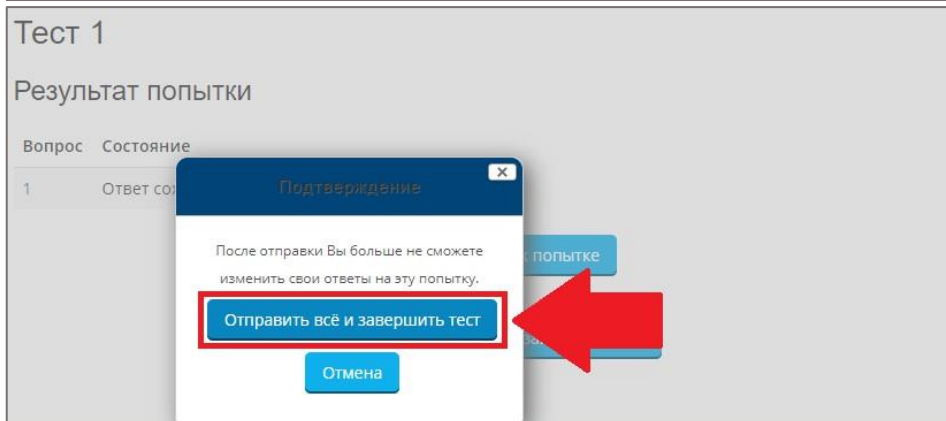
Тест 1

Результат попытки

| Вопрос | Состояние |
|---|---|
| 1 | Ответ со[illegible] |

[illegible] попытке

Подтверждение

После отправки Вы больше не сможете изменить свои ответы на эту попытку.

Отправить всё и завершить тест

Отмена